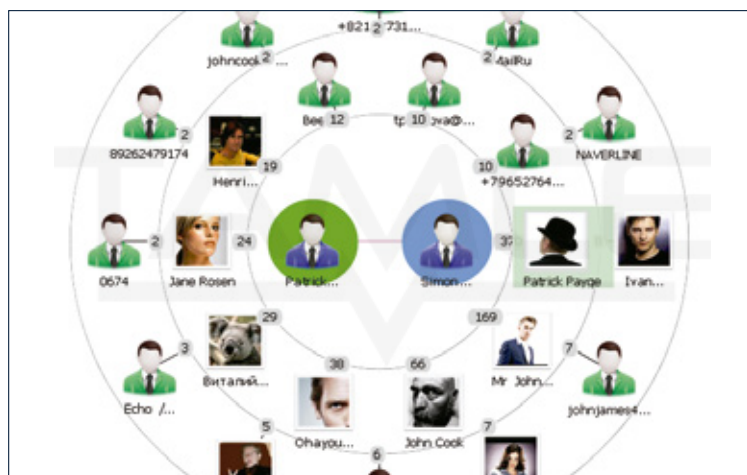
+821 2 731...
johncook 2 ...
2 MailRu
Bee 12
tp 10 ova@...
2
89262479174
19
Henri...
2
NAVERLINE
10
+79652764...
2
0674
Jane Rosen
24
Patrick...
Simon...
37
Patrick Payge
Ivan...
29
169
3
Виталий...
38
66
Mr John...
7
Echo /...
Ohayou...
John Cook
johnjames4...
5
6
7